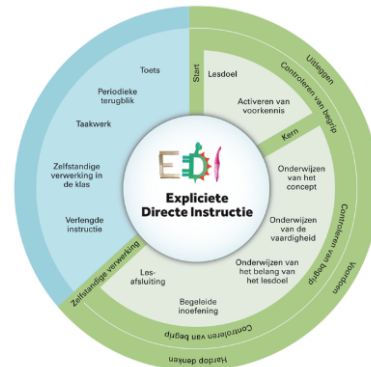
EDI
Expliciete Directe Instructie

Toets
Periodieke terugblik
Taakwerk
Zelfstandige verwerking in de klas
Verlengde instructie

Start
Lesdoel
Activeren van voorkennis
Kern
Onderwijzen van het concept
Onderwijzen van de vaardigheid
Onderwijzen van het belang van het lesdoel
Begeleide inoefening
Lesafsluiting

Zelfstandige verwerking
Uitleggen
Controleren van begrip
Controleren van begrip
Voordoen
Controleren van begrip
Hardop denken